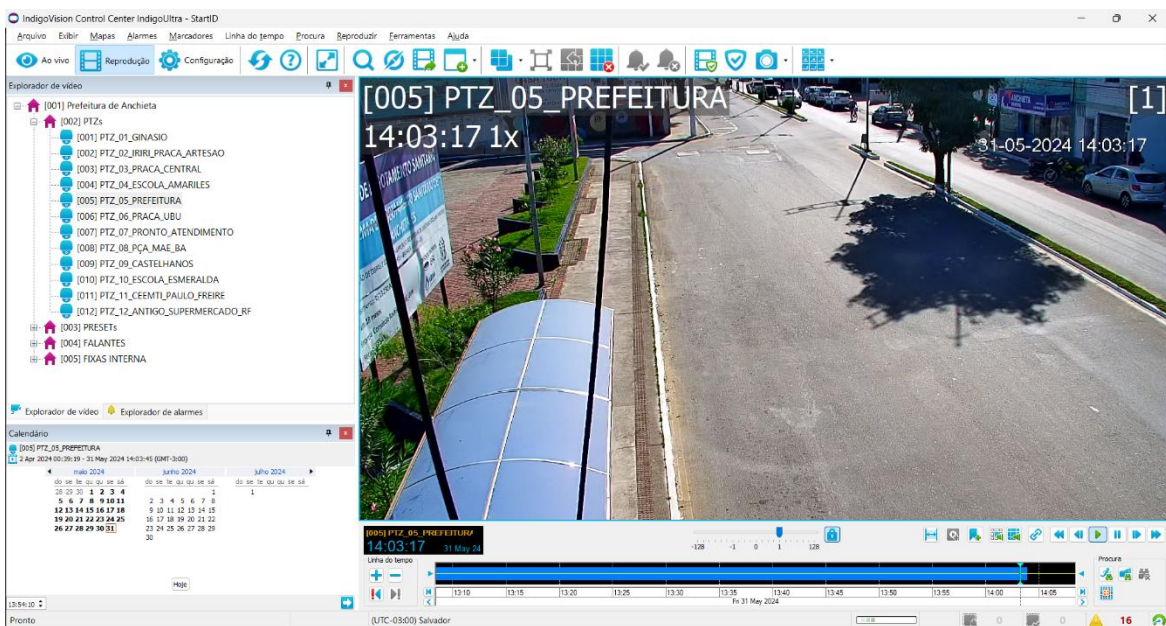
IndigoVision Control Center IndigoUltra - StartID

Arquivo Exibir Mapas Alarmes Marcadores Linha do tempo Procura Reproduzir Ferramentas Ajuda

Ao vivo Reprodução Configuração

Explorador de vídeo

[001] Prefeitura de Anchieta
[002] PTZs
[001] PTZ_01_GINASIO
[002] PTZ_02_IRIRI_PRACA_ARTESAO
[003] PTZ_03_PRACA_CENTRAL
[004] PTZ_04_ESCOLA_AMARILES
[005] PTZ_05_PREFEITURA
[006] PTZ_06_PRACA_UBU
[007] PTZ_07_PRONTO_ATENDIMENTO
[008] PTZ_08_PÇA_MAE_BA
[009] PTZ_09_CASTELHANOS
[010] PTZ_10_ESCOLA_ESMERALDA
[011] PTZ_11_CEEMTI_PAULO_FREIRE
[012] PTZ_12_ANTIGO_SUPERMERCADO_RF
[003] PRESETs
[004] FALANTES
[005] FIXAS INTERNA

Explorador de vídeo Explorador de alarmes

Calendário
[005] PTZ_05_PREFEITURA
2 Apr 2024 00:39:19 - 31 May 2024 14:03:45 (GMT-3:00)

| maio 2024 | junho 2024 | julho 2024 |
|---|---|---|
| do se te qu qu se sá | do se te qu qu se sá | do se te qu qu se sá |
| 28 29 30 1 2 3 4 | 1 | 1 |
| 5 6 7 8 9 10 11 | 2 3 4 5 6 7 8 | |
| 12 13 14 15 16 17 18 | 9 10 11 12 13 14 15 | |
| 19 20 21 22 23 24 25 | 16 17 18 19 20 21 22 | |
| 26 27 28 29 30 31 | 23 24 25 26 27 28 29 | |
| | 30 | |

Hoje

13:54:10

[005] PTZ_05_PREFEITURA
14:03:17 1x
31-05-2024 14:03:17
[1]

[005] PTZ_05_PREFEITURA
14:03:17 31 May 24
-128 -1 0 1 128
Linha do tempo
13:10 13:15 13:20 13:25 13:30 13:35 13:40 13:45 13:50 13:55 14:00 14:05
Fri 31 May 2024
Procura

Pronto
(UTC-03:00) Salvador
0 0 16